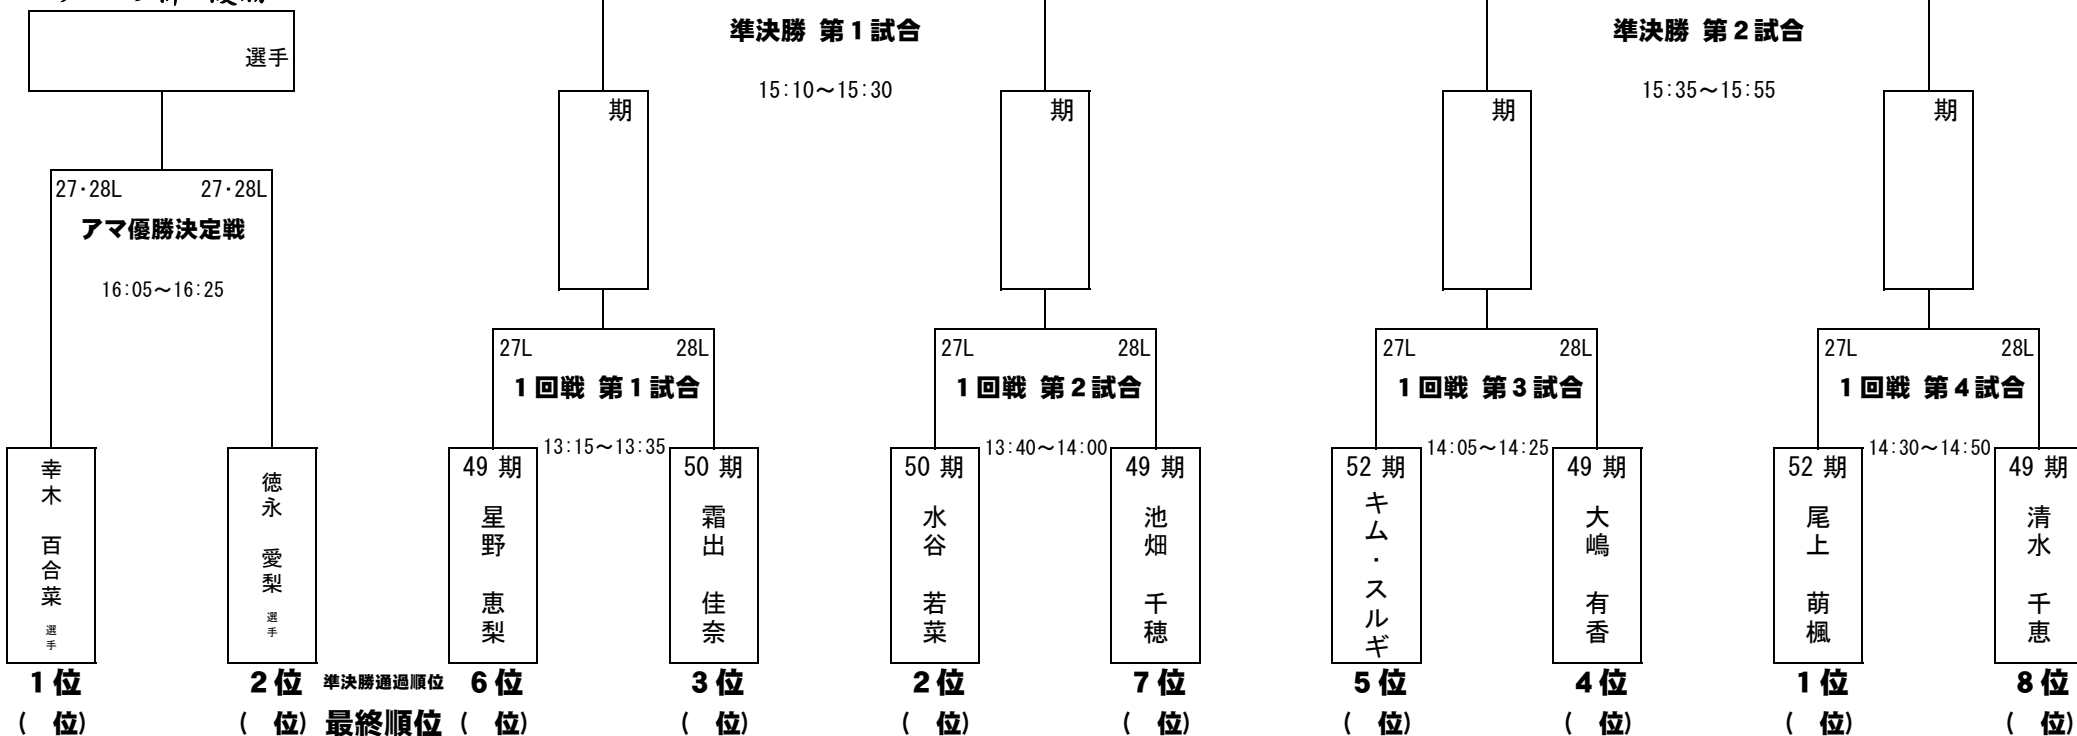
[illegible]優勝

選手

27・28L 27・28L
アマ優勝決定戦
16:05～16:25

幸木 百合菜 選手
1位
( 位)

徳永 愛梨 選手
2位
( 位)

準決勝通過順位
最終順位

準決勝 第1試合
15:10～15:30

期

期

27L 28L
1回戦 第1試合
13:15～13:35

49期
星野 恵梨
6位
( 位)

50期
霜出 佳奈
3位
( 位)

27L 28L
1回戦 第2試合
13:40～14:00

50期
水谷 若菜
2位
( 位)

49期
池畑 千穂
7位
( 位)

準決勝 第2試合
15:35～15:55

期

期

27L 28L
1回戦 第3試合
14:05～14:25

52期
キム・スルギ
5位
( 位)

49期
大嶋 有香
4位
( 位)

27L 28L
1回戦 第4試合
14:30～14:50

52期
尾上 萌楓
1位
( 位)

49期
清水 千恵
8位
( 位)